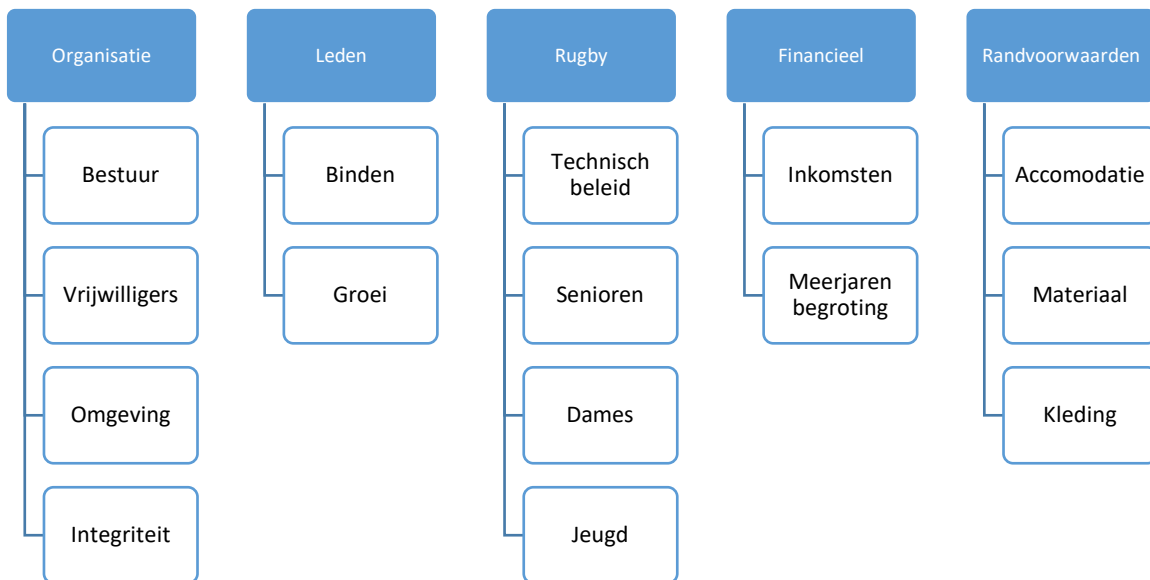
Organisatie

Bestuur

Vrijwilligers

Omgeving

Integriteit

Leden

Binden

Groei

Rugby

Technisch beleid

Senioren

Dames

Jeugd

Financieel

Inkomsten

Meerjaren begroting

Randvoorwaarden

Accomodatie

Materiaal

Kleding